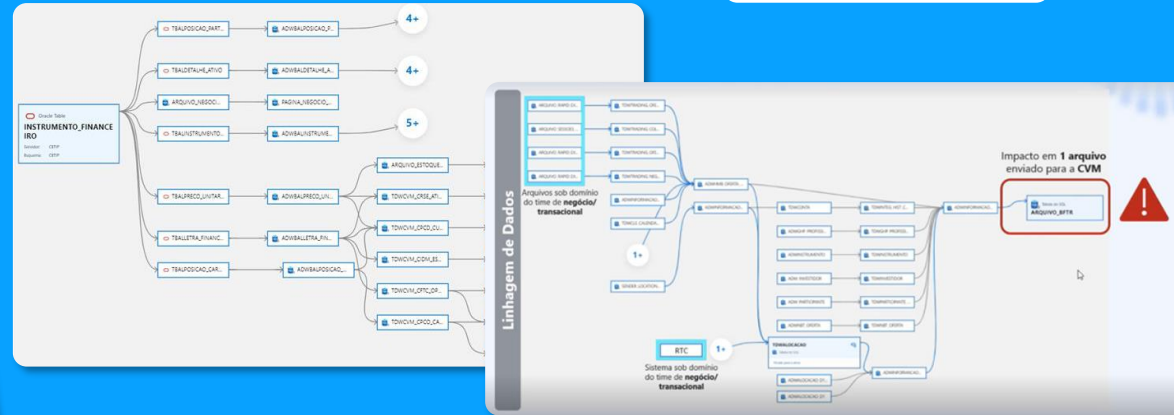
Oracle Table
INSTRUMENTO_FINANCEIRO
Servidor: CETIP
Esquema: CETIP

TBALPOSICAO_PART...
ADWBALPOSICAO_P...
4+
TBALDETALHE_ATIVO
ADWBALDETALHE_A...
4+
ARQUIVO_NEGOCI...
PAGINA_NEGOCIO_...
TBALINSTRUMENTO...
ADWBALINSTRUME...
5+
ARQUIVO_ESTOQUE...
TBALPRECO_UNITAR...
ADWBALPRECO_UN...
TDWCVM_CRSE_ATI...
TDWCVM_CPCD_CU...
TBALLETRA_FINANC...
ADWBALLETRA_FIN...
TDWCVM_CIDM_ES...
TBALPOSICAO_CAR...
ADWBALPOSICAO_...
TDWCVM_CFTC_OP...
TDWCVM_CPCD_CA...

Linhagem de Dados

ARQUIVO_RAPID_EX...
ARQUIVO_SEGGES...
ARQUIVO_RAPID_EX...
ARQUIVO_RAPID_EX...
TDWTRADING_ORI...
TDWTRADING_COL...
TDWTRADING_ORI...
TDWTRADING_NEG...
ADMINFORMACAO...
ADMINFORMACAO...
TDWELE_CALENDA...
Arquivos sob domínio do time de negócio/ transacional
1+
SENDER_LOCATION...
ADMWFME_ORDEM...
ADMINFORMACAO...
TDWCONTA
TDWFINTEL_HIST_L...
TDWSHF_PROFISS...
TDWSHF_PROFISS...
TDWINSTRUMENTO
TDWINSTRUMENTO
ADW_INVESTIDOR
TDWINVESTIDOR
ADW_PARTICIPANTE
TDWPARTICIPANTE
ADWNBT_OFERTA
TDWNBT_OFERTA
ADMINFORMACAO...
Impacto em 1 arquivo enviado para a CVM
ARQUIVO_BFTR
RTC
1+
Sistema sob domínio do time de negócio/ transacional
TDWALOCACAO
ADMALOCACAO_ST...
ADMALOCACAO_ST...
ADMINFORMACAO...